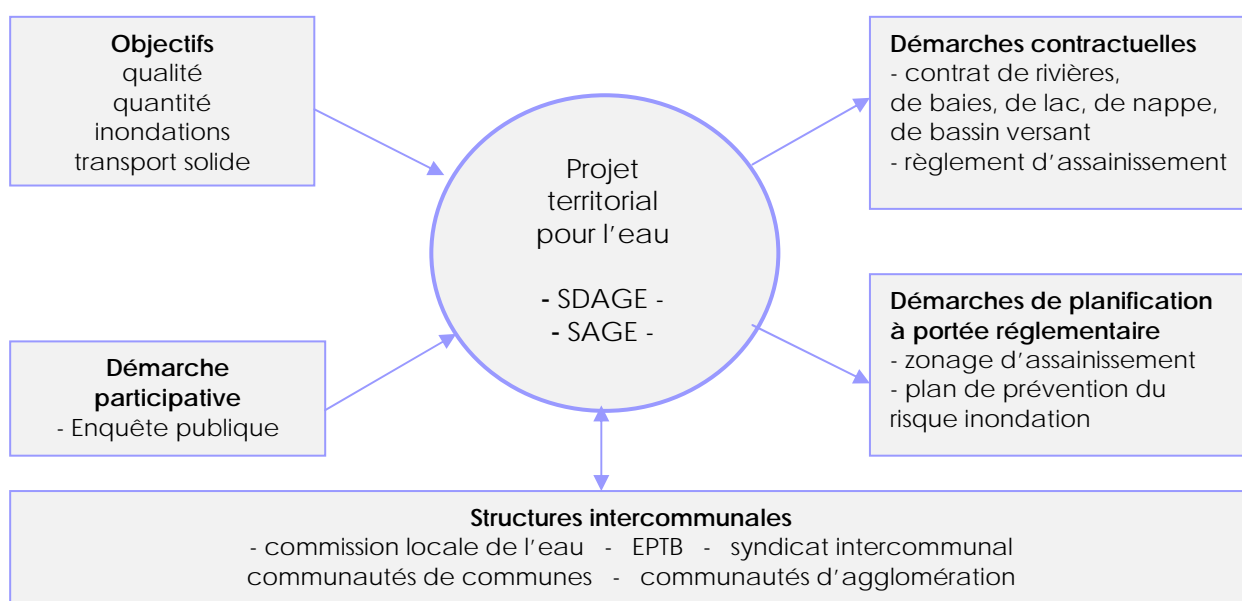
**Objectifs**
qualité
quantité
inondations
transport solide

**Démarches contractuelles**
- contrat de rivières, de baies, de lac, de nappe, de bassin versant
- règlement d'assainissement

Projet territorial pour l'eau

- SDAGE -
- SAGE -

**Démarches de planification à portée réglementaire**
- zonage d'assainissement
- plan de prévention du risque inondation

**Démarche participative**
- Enquête publique

**Structures intercommunales**
- commission locale de l'eau - EPTB - syndicat intercommunal
communautés de communes - communautés d'agglomération